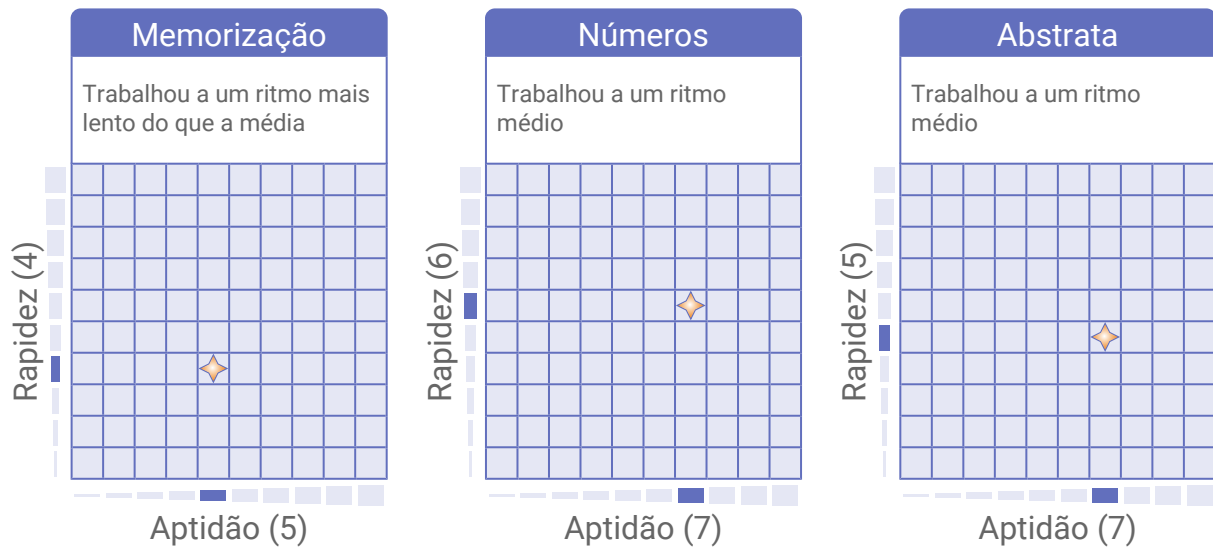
Memorização

Trabalhou a um ritmo mais lento do que a média

Rapidez (4)

Aptidão (5)

Números

Trabalhou a um ritmo médio

Rapidez (6)

Aptidão (7)

Abstrata

Trabalhou a um ritmo médio

Rapidez (5)

Aptidão (7)